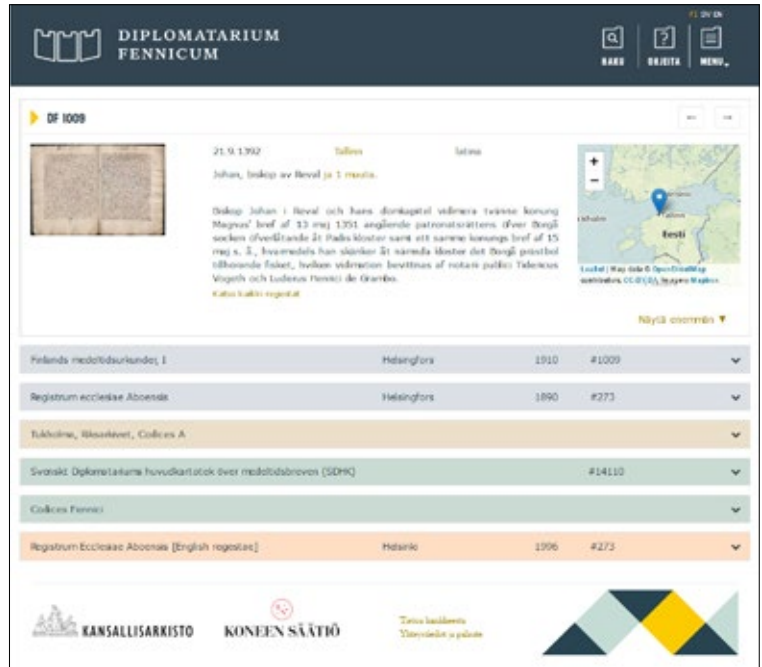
DIPLOMATARIUM FENNICUM

FI SV EN

HAKU OHJEITA MENU

DF 1009

21.9.1392 Tallinn latina

Johan, biskop av Reval ja 1 muuta.

Biskop Johan i Reval och hans domkapitel vidimera tvänne konung Magnus' bref af 13 maj 1351 angående patronatsrätten öfver Borgå socken öfverlåtande åt Padis kloster samt ett samme konungs bref af 15 maj s. å., hvarmedels han skänker åt samma kloster det Borgå prästbol tillhörande fisket, hvilken vidimation bevittnas af notarii publici Tidericus Vogeth och Ludovicus Fennici de Grambo.

Katso kaikki regestat

Leaflet | Map data © OpenStreetMap contributors, CC-BY-SA, Imagery Mapbox

Eesti

Näytä enemmän ▼

| Finlands medeltidsurkunder, I | Helsingfors | 1910 | #1009 |
|---|---|---|---|
| Registrum ecclesiae Aboensis | Helsingfors | 1890 | #273 |
| Tukholma, Riksarkivet, Codices A | | | |
| Svenskt Diplomatariums huvudkartotek över medeltidsbreven (SDHK) | | | #14110 |
| Codices Fennici | | | |
| Registrum Ecclesiae Aboensis [English regestas] | Helsinki | 1996 | #273 |

KANSALLISARKISTO

KONEEN SÄÄTIÖ

Tietoa hankkeesta
Yhteystiedot ja palaute